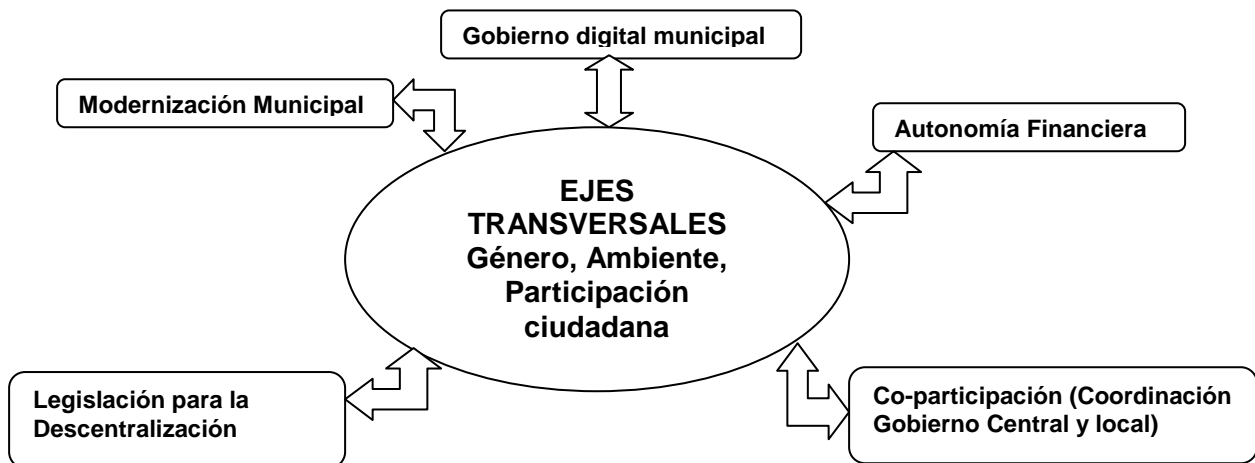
Gobierno digital municipal

Modernización Municipal

Autonomía Financiera

EJES TRANSVERSALES Género, Ambiente, Participación ciudadana

Legislación para la Descentralización

Co-participación (Coordinación Gobierno Central y local)